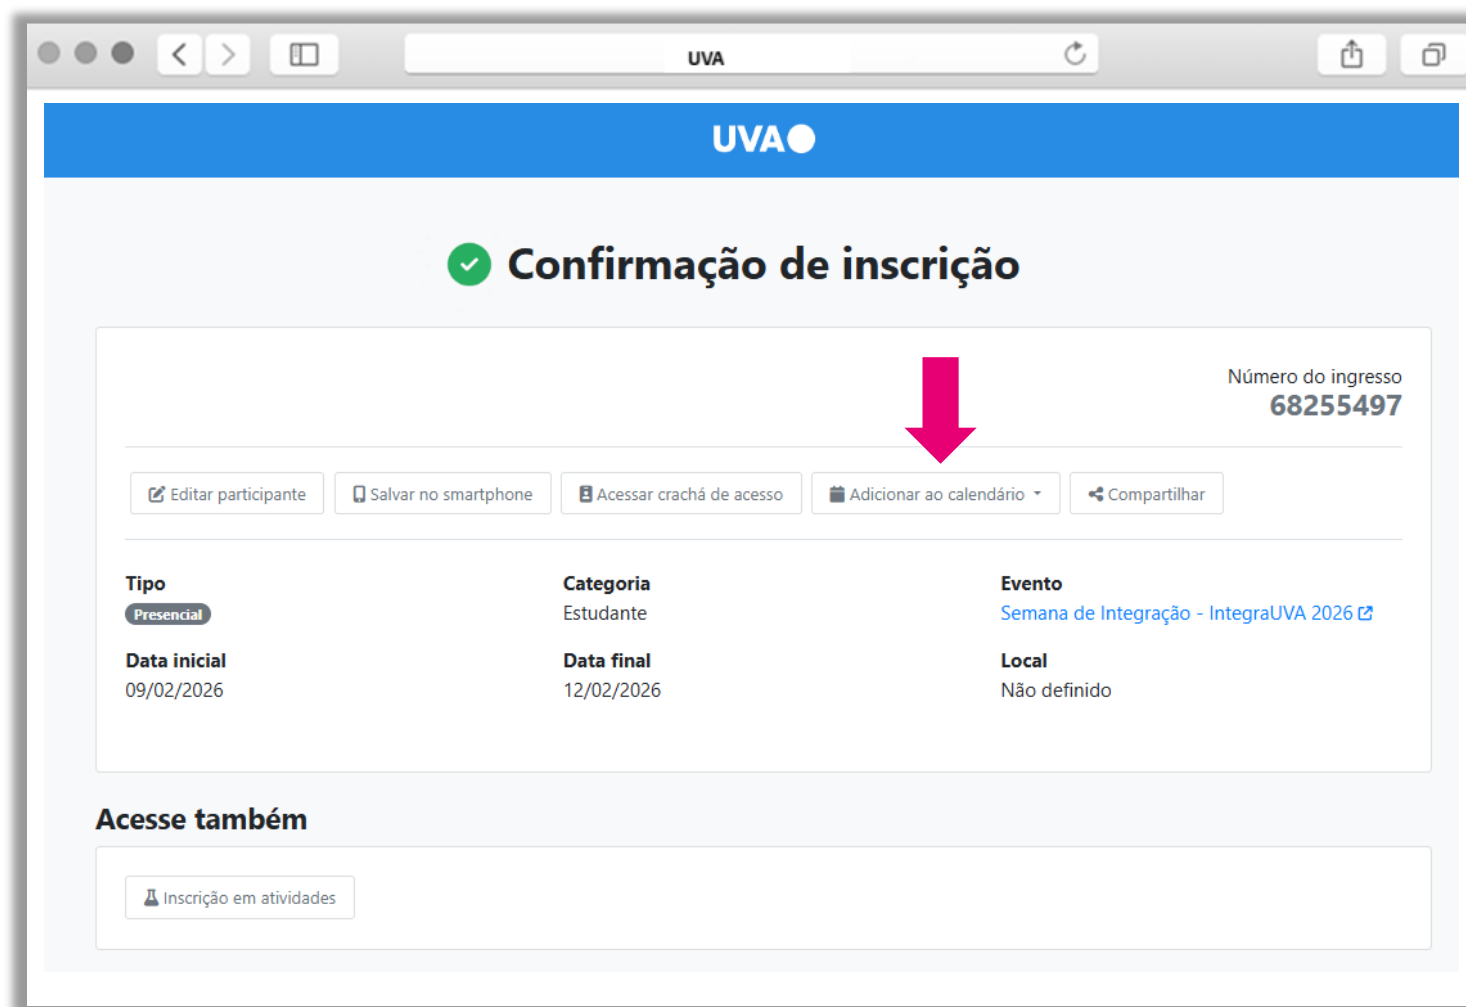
UVA

UVA

Confirmação de inscrição

Número do ingresso
68255497

Editar participante | Salvar no smartphone | Acessar crachá de acesso | Adicionar ao calendário | Compartilhar

Tipo
Presencial

Categoria
Estudante

Evento
Semana de Integração - IntegraUVA 2026

Data inicial
09/02/2026

Data final
12/02/2026

Local
Não definido

Acesse também

Inscrição em atividades